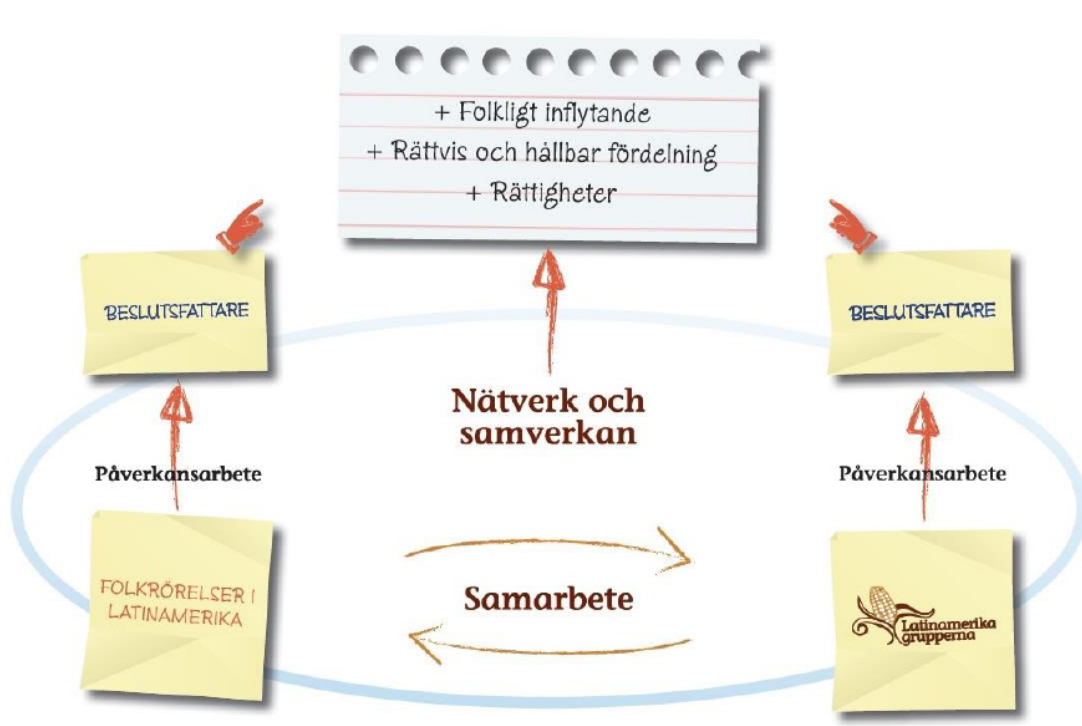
+ Folkligt inflytande
+ Rättvis och hållbar fördelning
+ Rättigheter

BESLUTSFATTARE

BESLUTSFATTARE

Nätverk och samverkan

Påverkansarbete

Påverkansarbete

FOLKRÖRELSER I LATINAMERIKA

Samarbete

Latinamerika grupperna